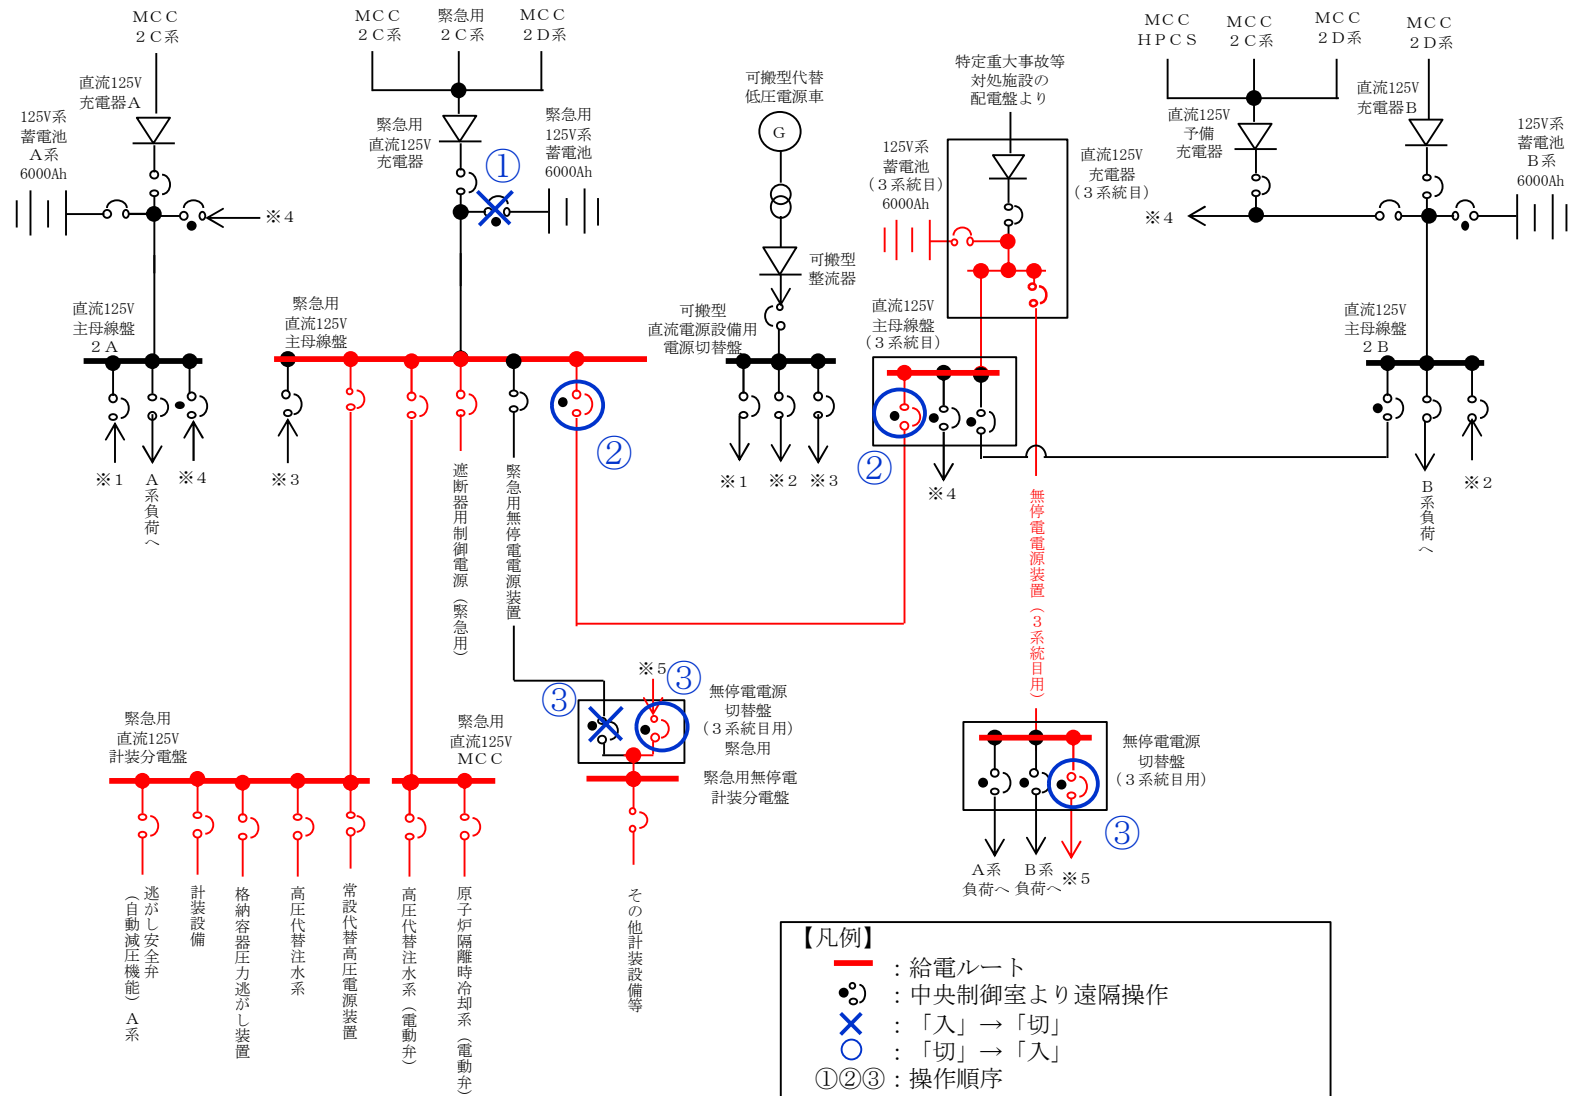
ＭＣＣ
２Ｃ系

ＭＣＣ
２Ｃ系

緊急用
２Ｃ系

ＭＣＣ
２Ｄ系

ＭＣＣ
ＨＰＣＳ

ＭＣＣ
２Ｃ系

ＭＣＣ
２Ｄ系

ＭＣＣ
２Ｄ系

直流125V
充電器Ａ

125V系
蓄電池
Ａ系
6000Ah

※４

緊急用
直流125V
充電器

①

緊急用
125V系
蓄電池
6000Ah

可搬型代替
低圧電源車

G

特定重大事故等
対処施設の
配電盤より

125V系
蓄電池
（３系統目）
6000Ah

直流125V
充電器
（３系統目）

直流125V
予備
充電器

直流125V
充電器Ｂ

125V系
蓄電池
Ｂ系
6000Ah

※４

可搬型
整流器

直流125V
主母線盤
２Ａ

緊急用
直流125V
主母線盤

可搬型
直流電源設備用
電源切替盤

直流125V
主母線盤
（３系統目）

直流125V
主母線盤
２Ｂ

②

②

※１
Ａ系負荷へ
※４

※３

遮断器用制御電源（緊急用）

緊急用無停電電源装置

※１
※２
※３

※４

無停電電源装置（３系統目用）

Ｂ系負荷へ
※２

※５
③

③

無停電電源
切替盤
（３系統目用）
緊急用

緊急用無停電
計装分電盤

その他計装設備等

緊急用
直流125V
計装分電盤

緊急用
直流125V
ＭＣＣ

逃がし安全弁（自動減圧機能）Ａ系
計装設備
格納容器圧力逃がし装置
高圧代替注水系
常設代替高圧電源装置
高圧代替注水系（電動弁）
原子炉隔離時冷却系（電動弁）

無停電電源
切替盤
（３系統目用）

③

Ａ系
負荷へ
Ｂ系
負荷へ
※５

【凡例】
：給電ルート
：中央制御室より遠隔操作
：「入」→「切」
：「切」→「入」
①②③：操作順序